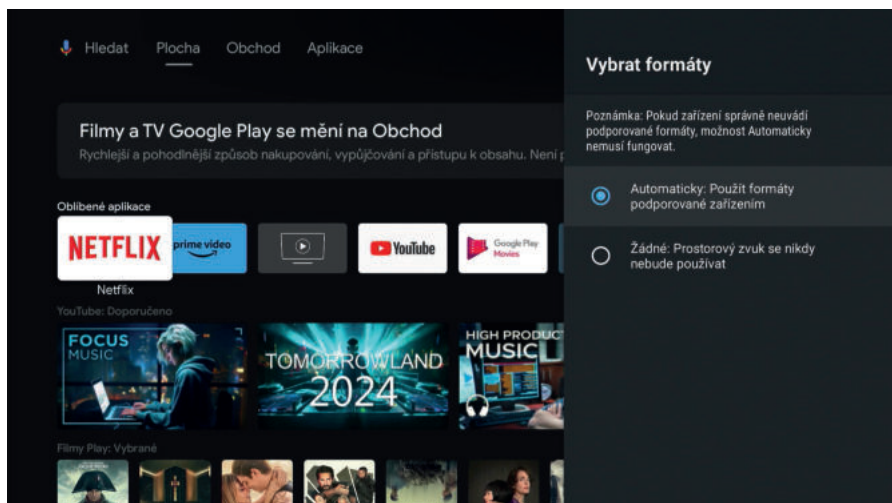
Hledat Plocha Obchod Aplikace

Filmy a TV Google Play se mění na Obchod

Rychlejší a pohodlnější způsob nakupování, vypůjčování a přístupu k obsahu. Není p

Oblíbené aplikace

NETFLIX

prime video

YouTube

Google Play Movies

Netflix

YouTube: Doporučeno

FOCUS MUSIC

TOMORROWLAND 2024

HIGH PRODUC MUSIC

Filmy Play: Vybrané

Vybrat formáty

Poznámka: Pokud zařízení správně neuvádí podporované formáty, možnost Automaticky nemusí fungovat.

Automaticky: Použít formáty podporované zařízením

Žádné: Prostorový zvuk se nikdy nebude používat